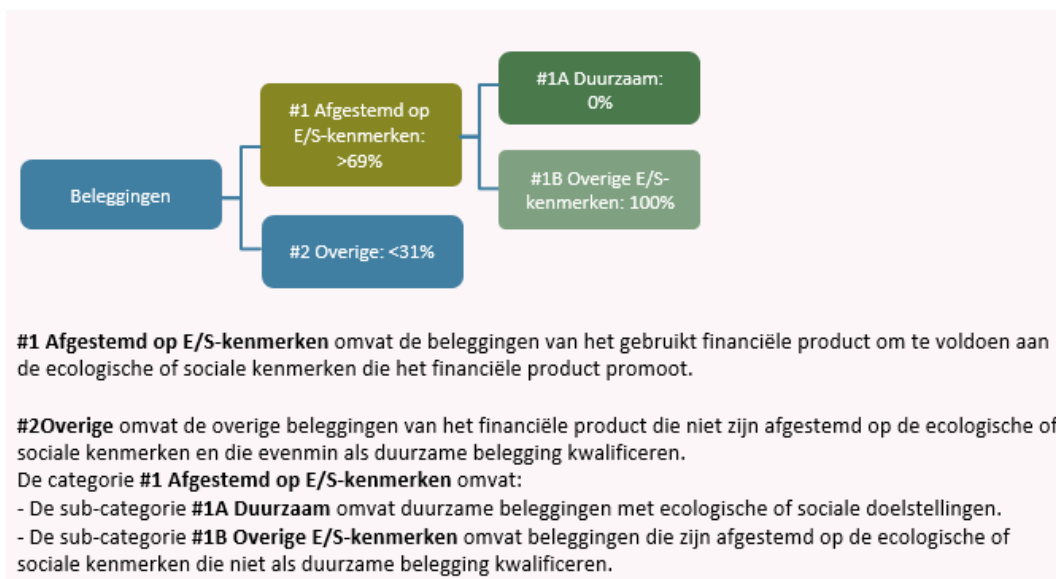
Beleggingen

#1 Afgestemd op E/S-kenmerken: >69%

#2 Overige: <31%

#1A Duurzaam: 0%

#1B Overige E/S-kenmerken: 100%

**#1 Afgestemd op E/S-kenmerken** omvat de beleggingen van het gebruikt financiële product om te voldoen aan de ecologische of sociale kenmerken die het financiële product promoot.

**#2Overige** omvat de overige beleggingen van het financiële product die niet zijn afgestemd op de ecologische of sociale kenmerken en die evenmin als duurzame belegging kwalificeren.
De categorie **#1 Afgestemd op E/S-kenmerken** omvat:
- De sub-categorie **#1A Duurzaam** omvat duurzame beleggingen met ecologische of sociale doelstellingen.
- De sub-categorie **#1B Overige E/S-kenmerken** omvat beleggingen die zijn afgestemd op de ecologische of sociale kenmerken die niet als duurzame belegging kwalificeren.